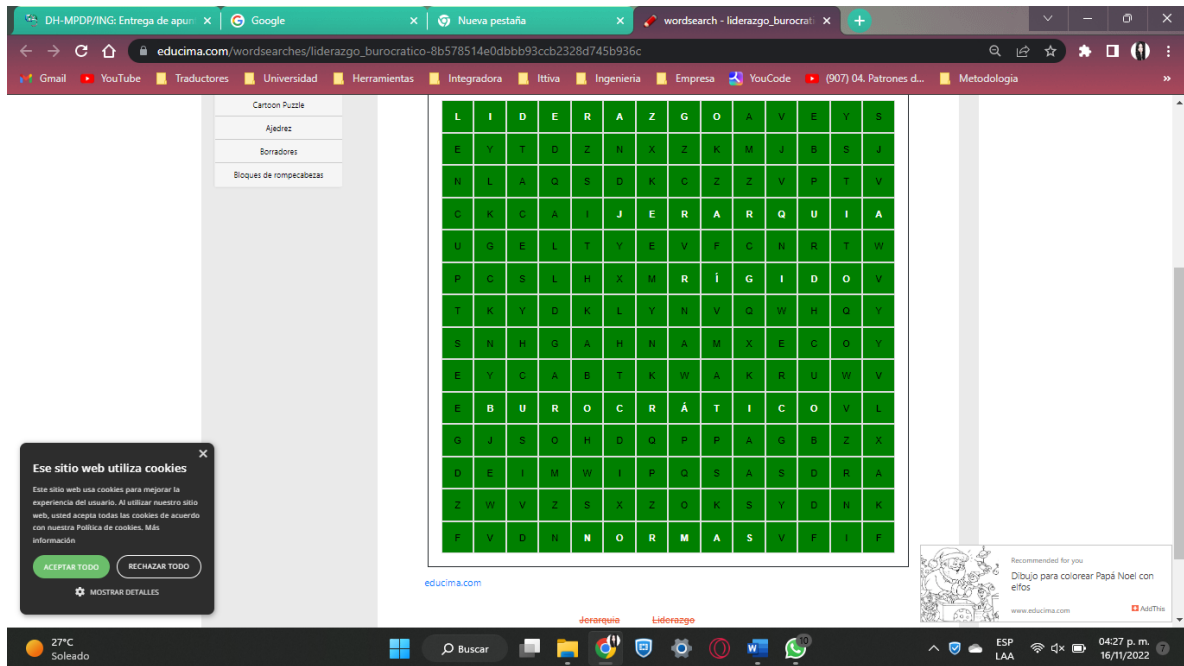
DH-MPDP/ING: Entrega de apun ×
Google ×
Nueva pestaña ×
wordsearch - liderazgo_burocrat ×
+

educima.com/wordsearches/liderazgo_burocratico-8b578514e0dbbb93ccb2328d745b936c

Gmail YouTube Traductores Universidad Herramientas Integradora Ittiva Ingenieria Empresa YouCode (907) 04. Patrones d... Metodologia »

Cartoon Puzzle
Ajedrez
Borradores
Bloques de rompecabezas

| L | I | D | E | R | A | Z | G | O | A | V | E | Y | S |
|---|---|---|---|---|---|---|---|---|---|---|---|---|---|
| E | Y | T | D | Z | N | X | Z | K | M | J | B | S | J |
| N | L | A | Q | S | D | K | C | Z | Z | V | P | T | V |
| C | K | C | A | I | J | E | R | A | R | Q | U | I | A |
| U | G | E | L | T | Y | E | V | F | C | N | R | T | W |
| P | C | S | L | H | X | M | R | Í | G | I | D | O | V |
| T | K | Y | D | K | L | Y | N | V | Q | W | H | Q | Y |
| S | N | H | G | A | H | N | A | M | X | E | C | O | Y |
| E | Y | C | A | B | T | K | W | A | K | R | U | W | V |
| E | B | U | R | O | C | R | Á | T | I | C | O | V | L |
| G | J | S | O | H | D | Q | P | P | A | G | B | Z | X |
| D | E | I | M | W | I | P | Q | S | A | S | D | R | A |
| Z | W | V | Z | S | X | Z | O | K | S | Y | D | N | K |
| F | V | D | N | N | O | R | M | A | S | V | F | I | F |

educima.com

Jerarquia Liderazgo

Ese sitio web utiliza cookies
Este sitio web usa cookies para mejorar la experiencia del usuario. Al utilizar nuestro sitio web, usted acepta todas las cookies de acuerdo con nuestra Política de cookies. Más información
ACEPTAR TODO
RECHAZAR TODO
MOSTRAR DETALLES

Recommended for you
Dibujo para colorear Papá Noel con elfos
www.educima.com
AddThis

27°C
Soleado
Buscar
ESP
LAA
04:27 p. m.
16/11/2022